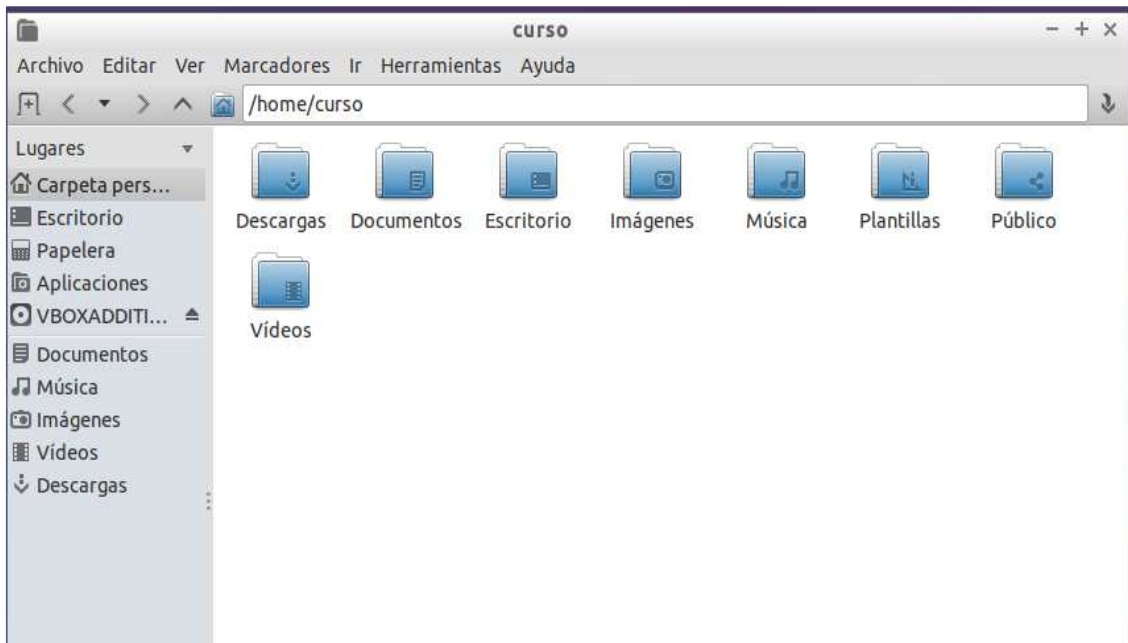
curso

Archivo Editar Ver Marcadores Ir Herramientas Ayuda

/home/curso

Lugares

Carpeta pers...
Escritorio
Papelera
Aplicaciones
VBOXADDITI...

Documentos
Música
Imágenes
Vídeos
Descargas

Descargas
Documentos
Escritorio
Imágenes
Música
Plantillas
Público
Vídeos